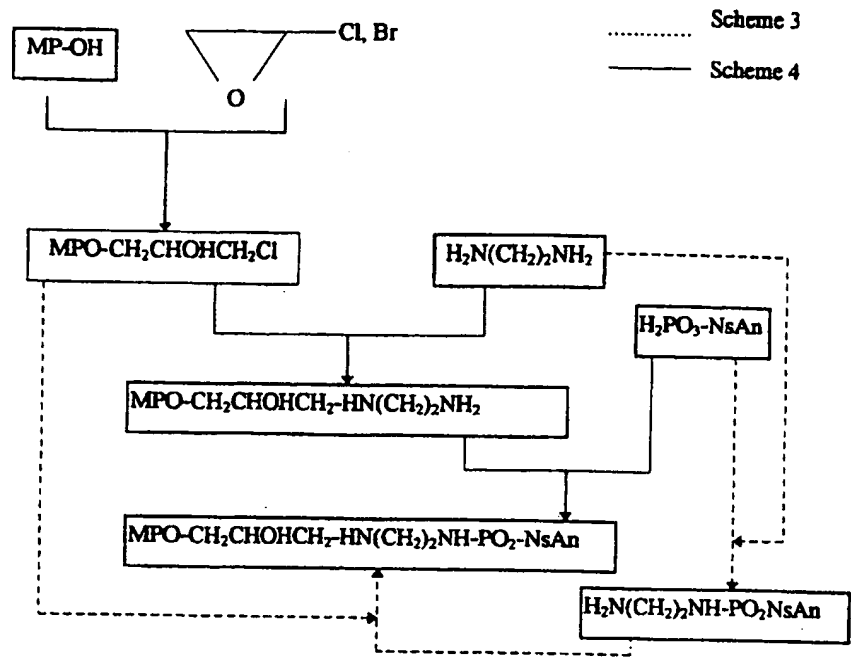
Scheme 3

Scheme 4

MP-OH

Cl, Br

O

MPO-CH$_2$CHOHCH$_2$Cl

H$_2$N(CH$_2$)$_2$NH$_2$

H$_2$PO$_3$-NsAn

MPO-CH$_2$CHOHCH$_2$-HN(CH$_2$)$_2$NH$_2$

MPO-CH$_2$CHOHCH$_2$-HN(CH$_2$)$_2$NH-PO$_2$-NsAn

H$_2$N(CH$_2$)$_2$NH-PO$_2$NsAn